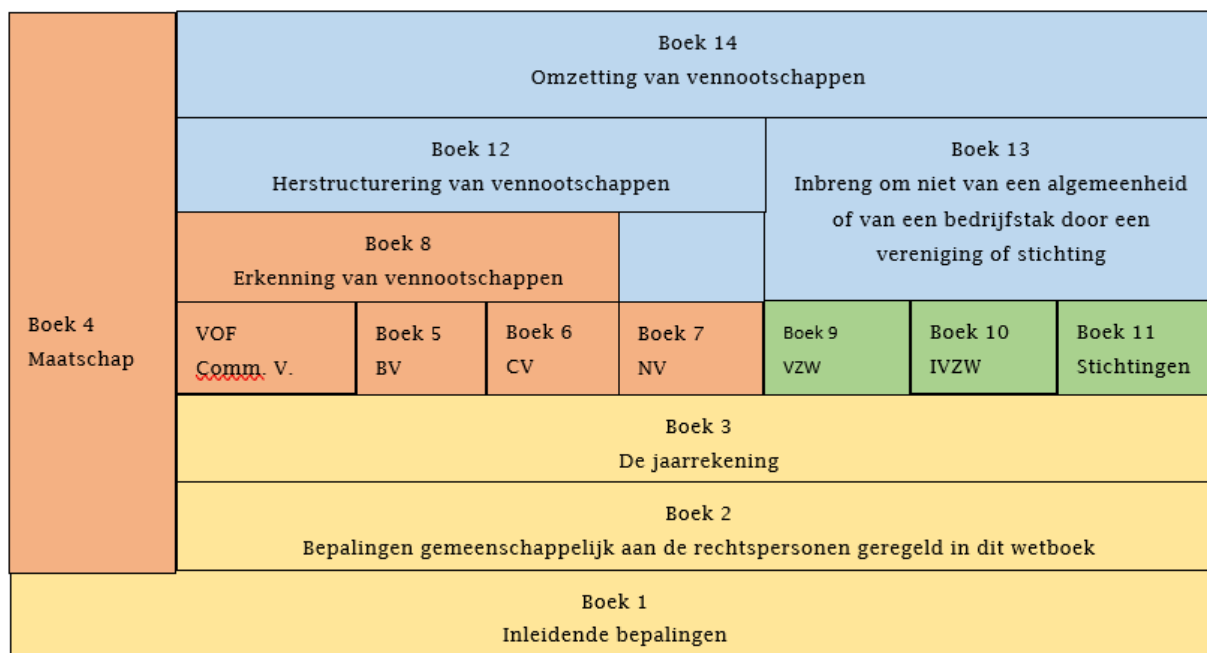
Boek 14
Omzetting van vennootschappen

Boek 12
Herstructurering van vennootschappen

Boek 13
Inbreng om niet van een algemeenheid of van een bedrijfstak door een vereniging of stichting

Boek 8
Erkenning van vennootschappen

Boek 4
Maatschap

VOF
Comm. V.

Boek 5
BV

Boek 6
CV

Boek 7
NV

Boek 9
VZW

Boek 10
IVZW

Boek 11
Stichtingen

Boek 3
De jaarrekening

Boek 2
Bepalingen gemeenschappelijk aan de rechtspersonen geregeld in dit wetboek

Boek 1
Inleidende bepalingen